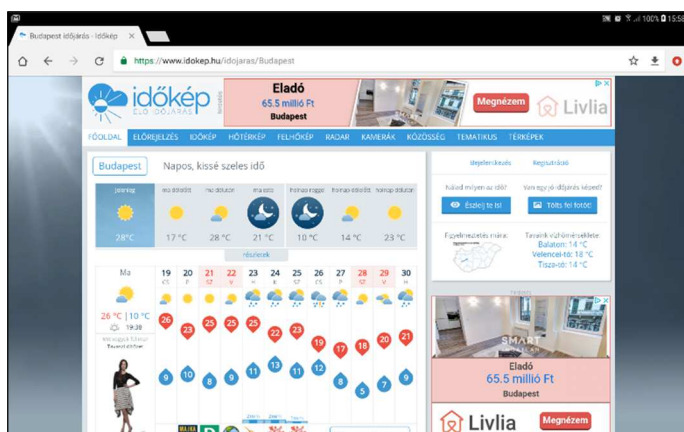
100% 15:58

Budapest időjárás - Időkép ×

https://www.idokep.hu/idojaras/Budapest

időkép
ÉLŐ IDŐJÁRÁS

Eladó
65.5 millió Ft
Budapest
Megnézem
Livlia

FŐOLDAL ELŐREJELZÉS IDŐKÉP HŐTÉRKÉP FELHŐKÉP RADAR KAMERÁK KÖZÖSSÉG TEMATIKUS TÉRKÉPEK

Bejelentkezés Regisztráció

Budapest Napos, kissé szeles idő

| Jelenleg | Ma délelőtt | Ma délután | Ma este | Holnap reggel | Holnap délelőtt | Holnap délután |
|---|---|---|---|---|---|---|
| 28°C | 17 °C | 28 °C | 21 °C | 10 °C | 14 °C | 23 °C |

részletek

Küldd meg milyen az idő? Észlelj te is!
Van egy jó időjárás képed? Töltsd fel fotód!

Figyelmeztetés mára:
Tavaink vízhőmérséklete:
Balaton: 14 °C
Velencei-tó: 18 °C
Tisza-tó: 14 °C

Ma
26 °C | 10 °C
19:30

| 19 | 20 | 21 | 22 | 23 | 24 | 25 | 26 | 27 | 28 | 29 | 30 |
|---|---|---|---|---|---|---|---|---|---|---|---|
| CS | P | SZ | V | H | K | SZ | CS | P | SZ | V | H |
| 26 | 23 | 25 | 25 | 22 | 23 | 19 | 17 | 18 | 20 | 21 | |
| 9 | 10 | 8 | 9 | 11 | 13 | 11 | 12 | 8 | 5 | 7 | 9 |

SMART
Eladó
65.5 millió Ft
Budapest
Livlia
Megnézem